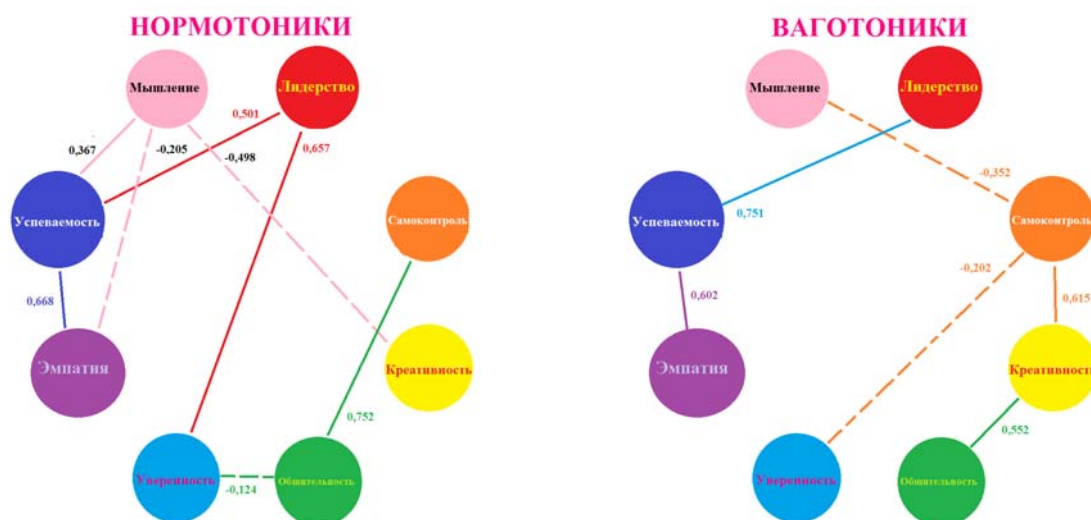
НОРМОТОНИКИ

Мышление
Лидерство
0,501
0,367
-0,205
-0,498
0,657
Успеваемость
Самоконтроль
0,668
Эмпатия
Креативность
0,752
Уверенность
Общительность
-0,124

ВАГОТОНИКИ

Мышление
Лидерство
-0,352
Успеваемость
0,751
Самоконтроль
-0,202
0,615
0,602
Эмпатия
Креативност
0,552
Уверенность
Общительность